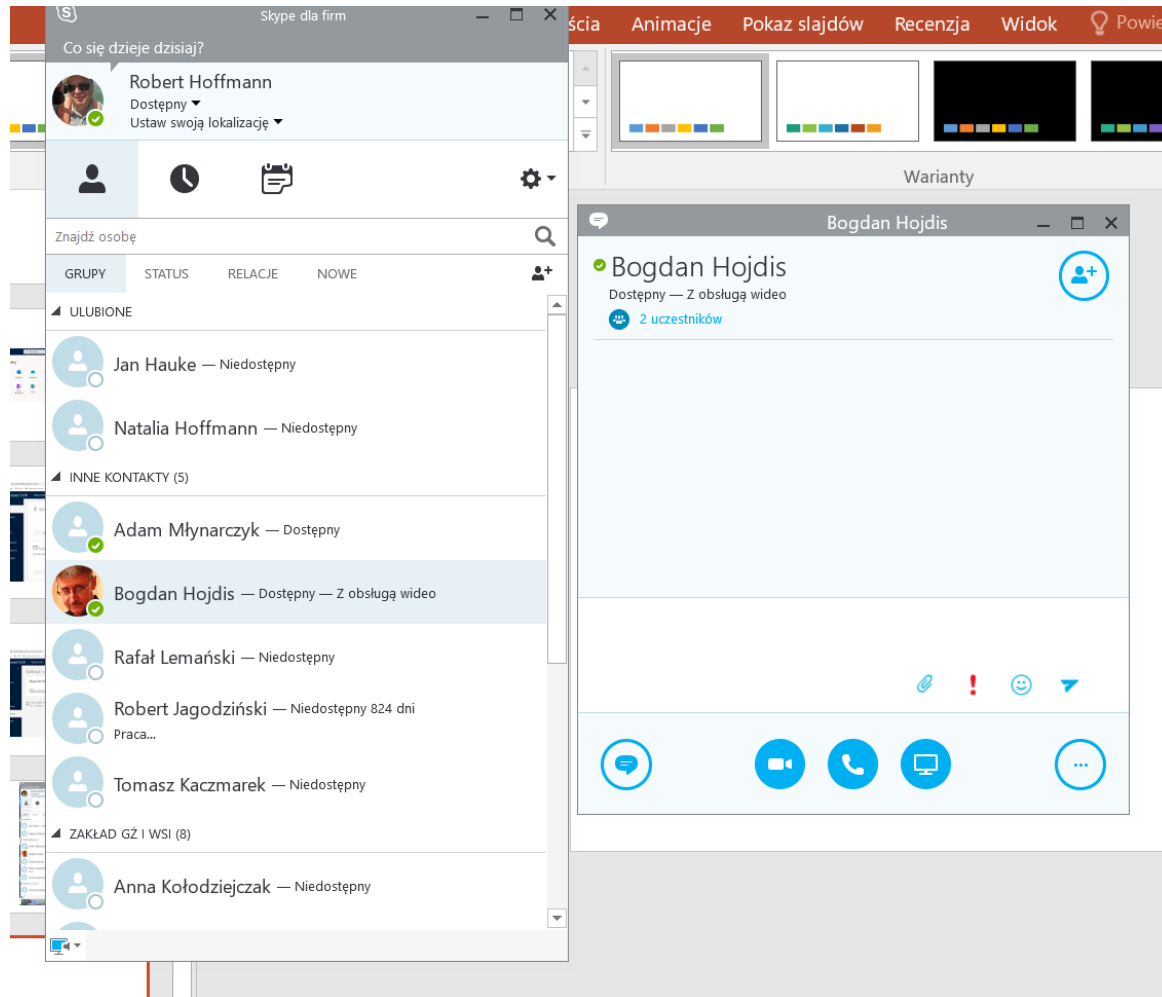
Skype dla firm

Co się dzieje dzisiaj?

Robert Hoffmann
Dostępny
Ustaw swoją lokalizację

Znajdź osobę

GRUPY STATUS RELACJE NOWE

ULUBIONE

Jan Hauke — Niedostępny

Natalia Hoffmann — Niedostępny

INNE KONTAKTY (5)

Adam Młynarczyk — Dostępny

Bogdan Hojdis — Dostępny — Z obsługą wideo

Rafał Lemański — Niedostępny

Robert Jagodziński — Niedostępny 824 dni
Praca...

Tomasz Kaczmarek — Niedostępny

ZAKŁAD GŻ I WSI (8)

Anna Kołodziejczak — Niedostępny

ścia Animacje Pokaz slajdów Recenzja Widok Powie

Warianty

Bogdan Hojdis

Bogdan Hojdis
Dostępny — Z obsługą wideo
2 uczestników